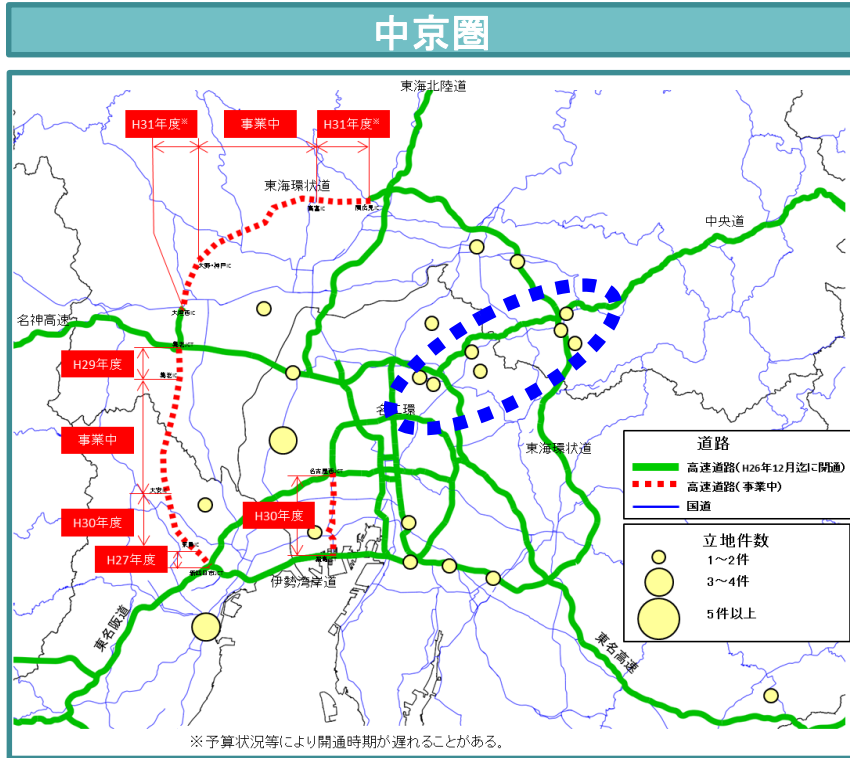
中京圏

東海北陸道

H31年度※

事業中

H31年度※

東海環状道

中央道

名神高速

H29年度

名二環

事業中

東海環状道

H30年度

H30年度

H27年度

伊勢湾岸道

東名阪道

東名高速

道路

高速道路(H26年12月迄に開通)

高速道路(事業中)

国道

立地件数

1～2件

3～4件

5件以上

※予算状況等により開通時期が遅れることがある。